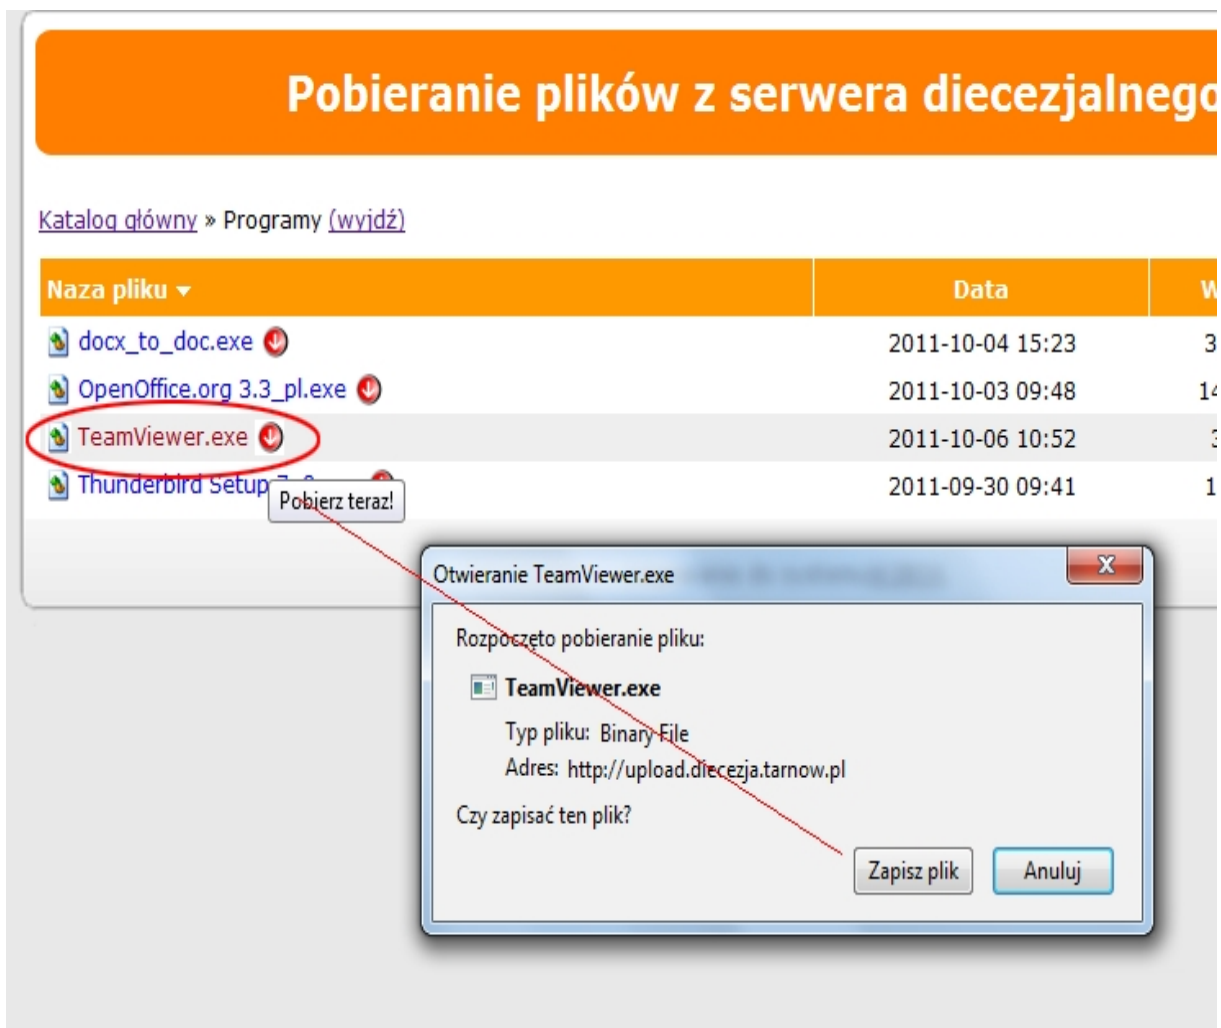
Pobieranie plików z serwera diecezjalnego

Katalog główny » Programy (wyjdź)

| Naza pliku ▾ | Data | W |
|---|---|---|
| docx_to_doc.exe | 2011-10-04 15:23 | 3 |
| OpenOffice.org 3.3_pl.exe | 2011-10-03 09:48 | 14 |
| TeamViewer.exe | 2011-10-06 10:52 | 3 |
| Thunderbird Setup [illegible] | 2011-09-30 09:41 | 1 |

Pobierz teraz!

Otwieranie TeamViewer.exe

X

Rozpoczęto pobieranie pliku:

TeamViewer.exe

Typ pliku: Binary File

Adres: http://upload.diecezja.tarnow.pl

Czy zapisać ten plik?

Zapisz plik

Anuluj